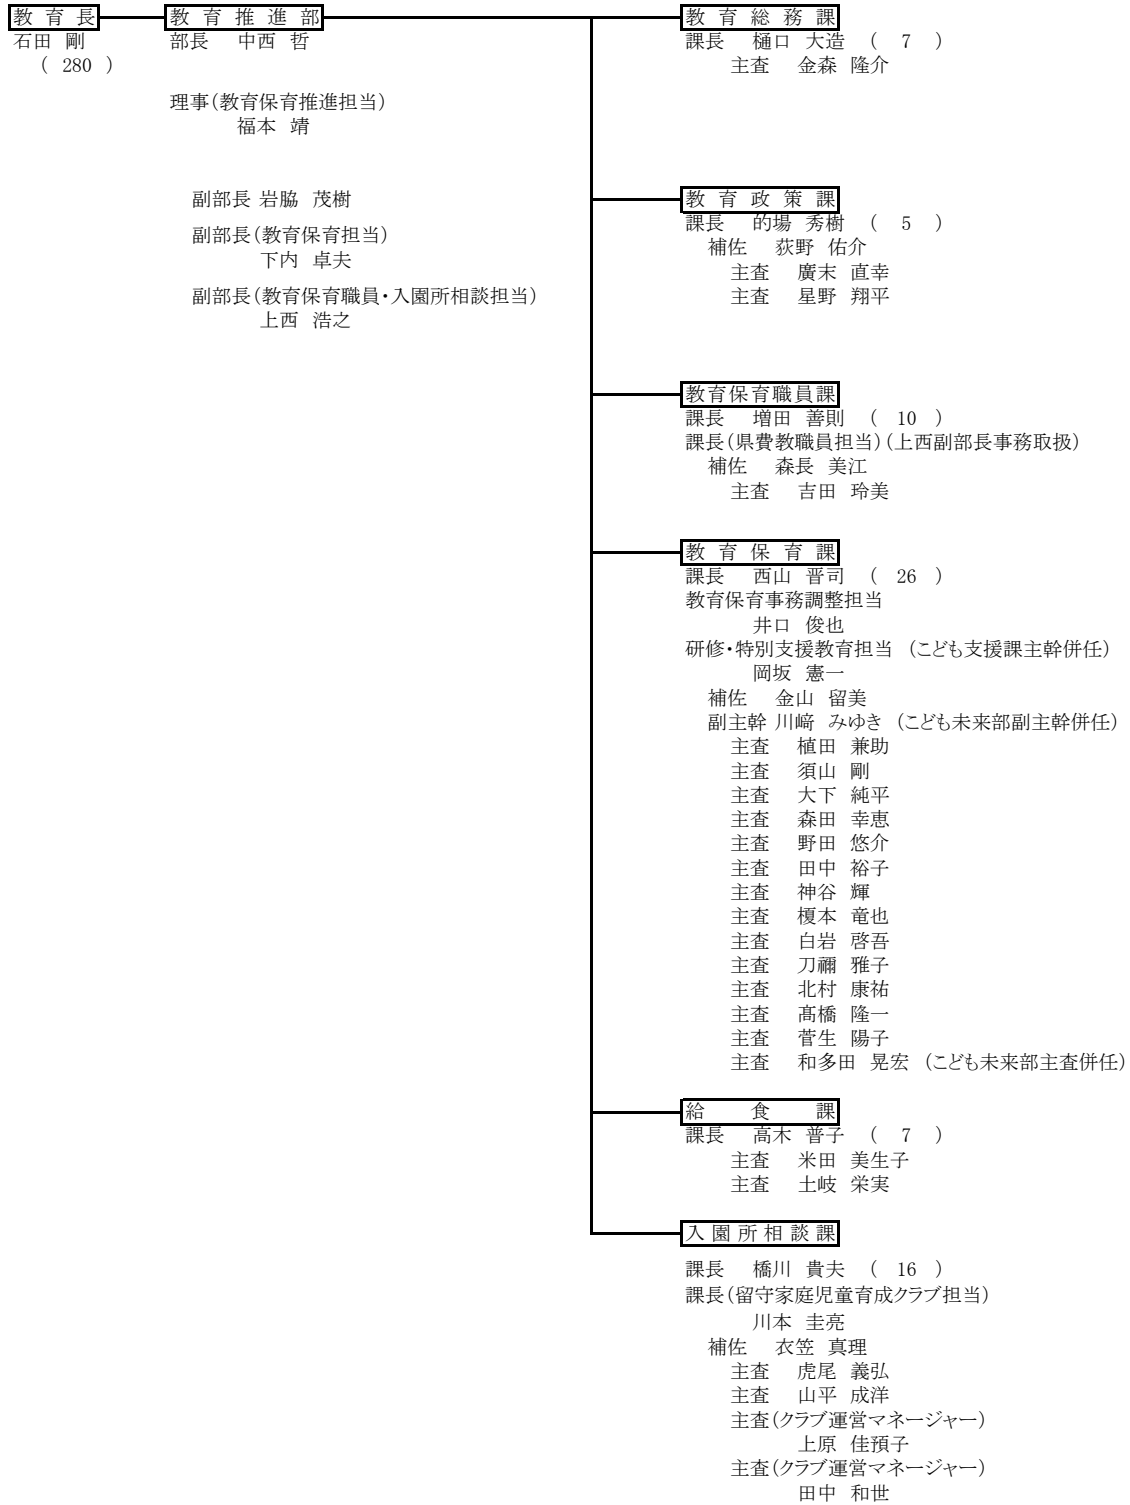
教育長
石田 剛
( 280 )

教育推進部
部長 中西 哲

理事(教育保育推進担当)
福本 靖

副部長 岩脇 茂樹

副部長(教育保育担当)
下内 卓夫

副部長(教育保育職員・入園所相談担当)
上西 浩之

教育総務課
課長 樋口 大造 ( 7 )
主査 金森 隆介

教育政策課
課長 的場 秀樹 ( 5 )
補佐 荻野 佑介
主査 廣末 直幸
主査 星野 翔平

教育保育職員課
課長 増田 善則 ( 10 )
課長(県費教職員担当)(上西副部長事務取扱)
補佐 森長 美江
主査 吉田 玲美

教育保育課
課長 西山 晋司 ( 26 )
教育保育事務調整担当
井口 俊也
研修・特別支援教育担当 (こども支援課主幹併任)
岡坂 憲一
補佐 金山 留美
副主幹 川﨑 みゆき (こども未来部副主幹併任)
主査 植田 兼助
主査 須山 剛
主査 大下 純平
主査 森田 幸恵
主査 野田 悠介
主査 田中 裕子
主査 神谷 輝
主査 榎本 竜也
主査 白岩 啓吾
主査 刀禰 雅子
主査 北村 康祐
主査 髙橋 隆一
主査 菅生 陽子
主査 和多田 晃宏 (こども未来部主査併任)

給食課
課長 高木 普子 ( 7 )
主査 米田 美生子
主査 土岐 栄実

入園所相談課
課長 橋川 貴夫 ( 16 )
課長(留守家庭児童育成クラブ担当)
川本 圭亮
補佐 衣笠 真理
主査 虎尾 義弘
主査 山平 成洋
主査(クラブ運営マネージャー)
上原 佳預子
主査(クラブ運営マネージャー)
田中 和世